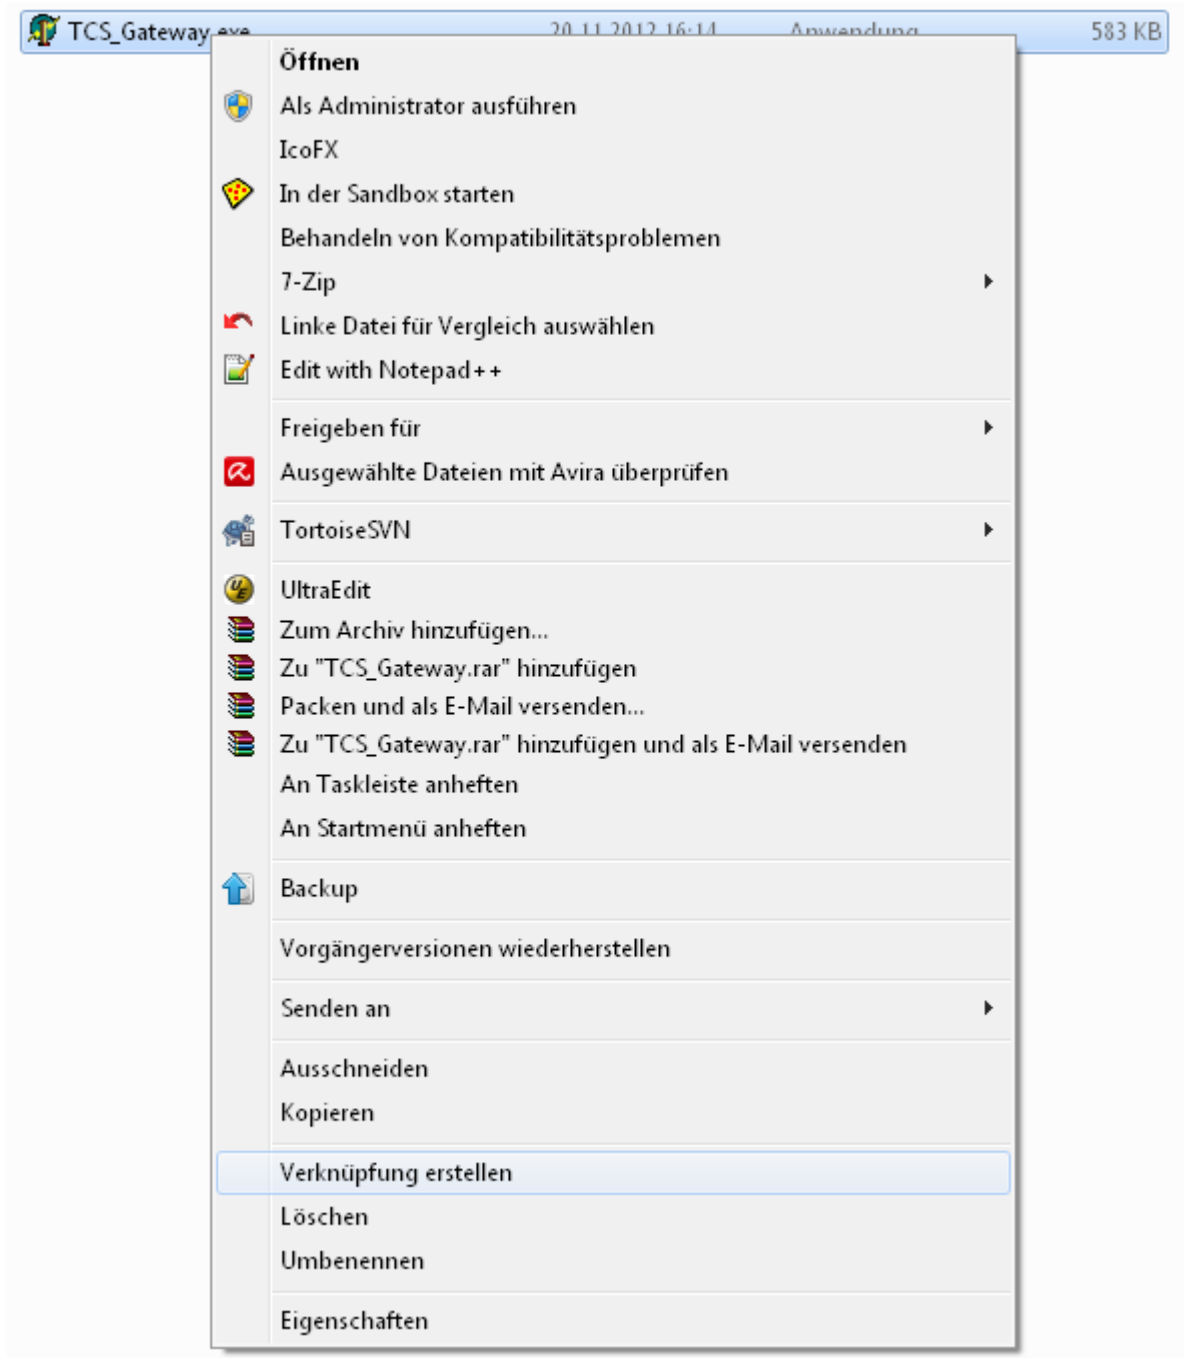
TCS_Gateway.exe 20.11.2012 16:14 Anwendung 583 KB

Öffnen
Als Administrator ausführen
IcoFX
In der Sandbox starten
Behandeln von Kompatibilitätsproblemen
7-Zip
Linke Datei für Vergleich auswählen
Edit with Notepad++

Freigeben für
Ausgewählte Dateien mit Avira überprüfen

TortoiseSVN

UltraEdit
Zum Archiv hinzufügen...
Zu "TCS_Gateway.rar" hinzufügen
Packen und als E-Mail versenden...
Zu "TCS_Gateway.rar" hinzufügen und als E-Mail versenden
An Taskleiste anheften
An Startmenü anheften

Backup

Vorgängerversionen wiederherstellen

Senden an

Ausschneiden
Kopieren

Verknüpfung erstellen
Löschen
Umbenennen

Eigenschaften